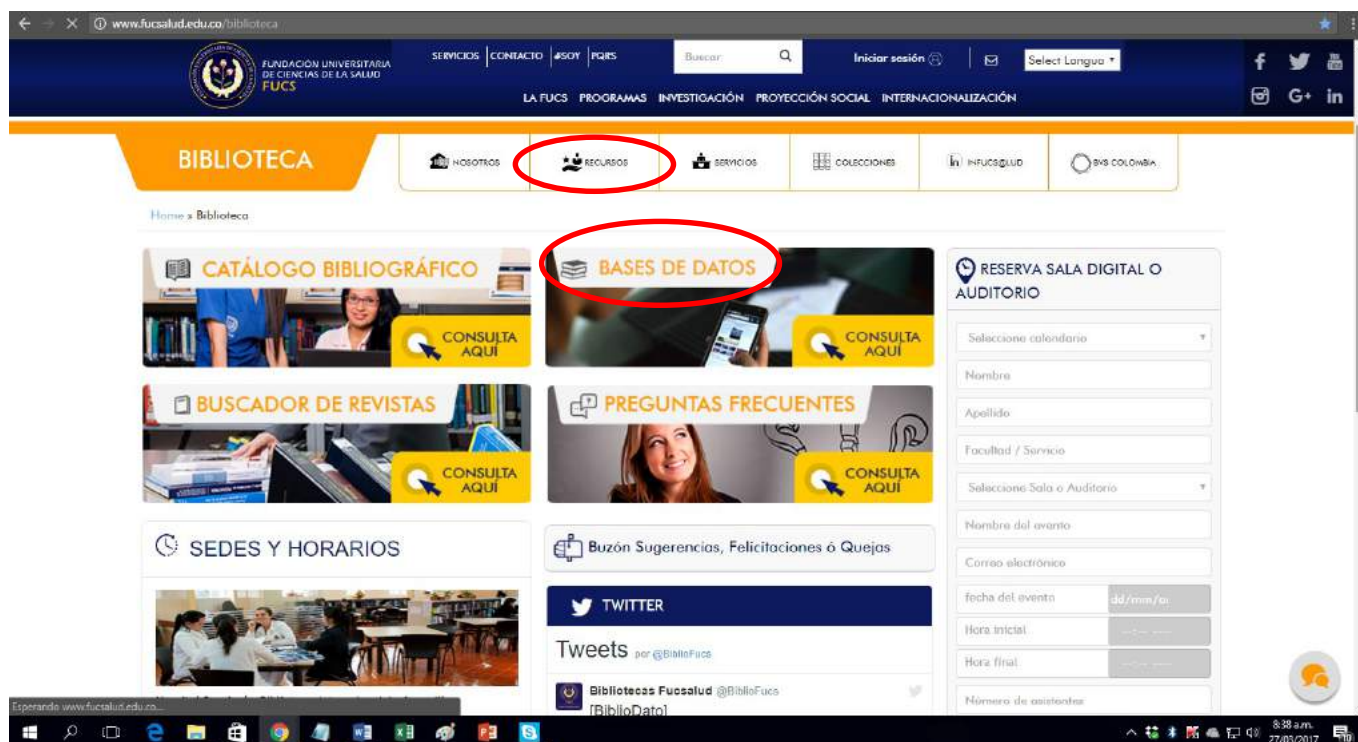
www.fucsalud.edu.co/biblioteca

FUNDACIÓN UNIVERSITARIA DE CIENCIAS DE LA SALUD FUCS

SERVICIOS | CONTACTO | #SOY | PQRS

Buscar

Iniciar sesión

Select Languo ▾

LA FUCS PROGRAMAS INVESTIGACIÓN PROYECCIÓN SOCIAL INTERNACIONALIZACIÓN

BIBLIOTECA

NOSOTROS

RECURSOS

SERVICIOS

COLECCIONES

INFUCS@LUD

BVS COLOMBIA

Home » Biblioteca

CATÁLOGO BIBLIOGRÁFICO

CONSULTA AQUÍ

BASES DE DATOS

CONSULTA AQUÍ

BUSCADOR DE REVISTAS

CONSULTA AQUÍ

PREGUNTAS FRECUENTES

CONSULTA AQUÍ

SEDES Y HORARIOS

Buzón Sugerencias, Felicitaciones ó Quejas

TWITTER

Tweets por @BiblioFucs

Bibliotecas Fucsalud @BiblioFucs

[BiblioDato]

RESERVA SALA DIGITAL O AUDITORIO

Seleccione calendario

Nombre

Apellido

Facultad / Servicio

Seleccione Sala o Auditorio

Nombre del evento

Correo electrónico

fecha del evento

dd/mm/aa

Hora inicial

Hora final

Número de asistentes

Esperando www.fucsalud.edu.co...

8:38 a.m.
27/03/2017